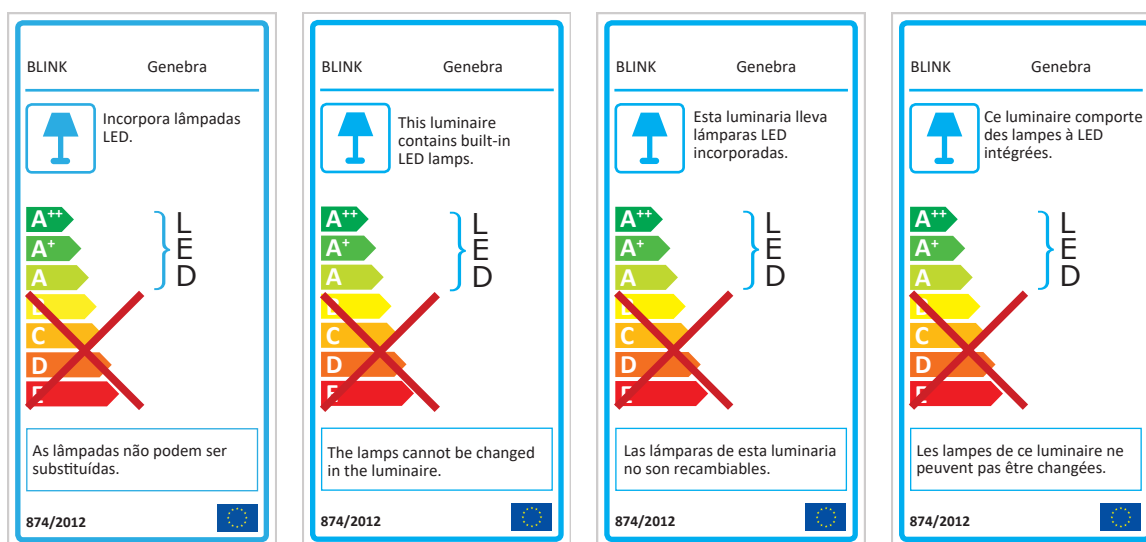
BLINK Genebra

Incorpora lâmpadas LED.

A++
A+
A
B
C
D
E

L
E
D

As lâmpadas não podem ser substituídas.

874/2012

BLINK Genebra

This luminaire contains built-in LED lamps.

A++
A+
A
B
C
D
E

L
E
D

The lamps cannot be changed in the luminaire.

874/2012

BLINK Genebra

Esta luminaria lleva lámparas LED incorporadas.

A++
A+
A
B
C
D
E

L
E
D

Las lámparas de esta luminaria no son recambiables.

874/2012

BLINK Genebra

Ce luminaire comporte des lampes à LED intégrées.

A++
A+
A
B
C
D
E

L
E
D

Les lampes de ce luminaire ne peuvent pas être changées.

874/2012